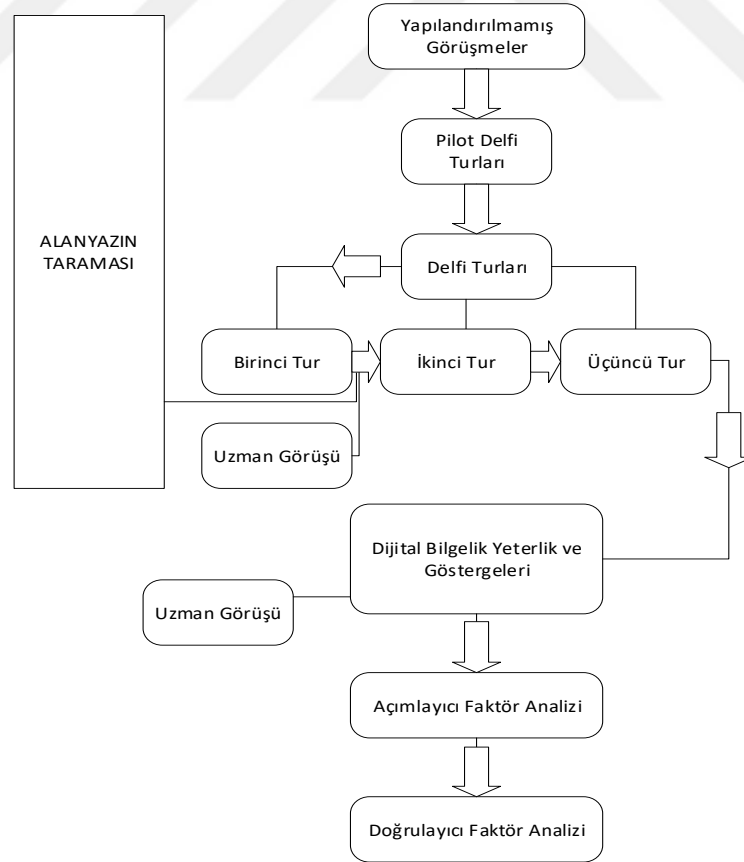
Yapılandırılmamış Görüşmeler

Pilot Delfi Turları

ALANYAZIN TARAMASI

Delfi Turları

Birinci Tur

İkinci Tur

Üçüncü Tur

Uzman Görüşü

Dijital Bilgelik Yeterlik ve Göstergeleri

Uzman Görüşü

Açımlayıcı Faktör Analizi

Doğrulayıcı Faktör Analizi